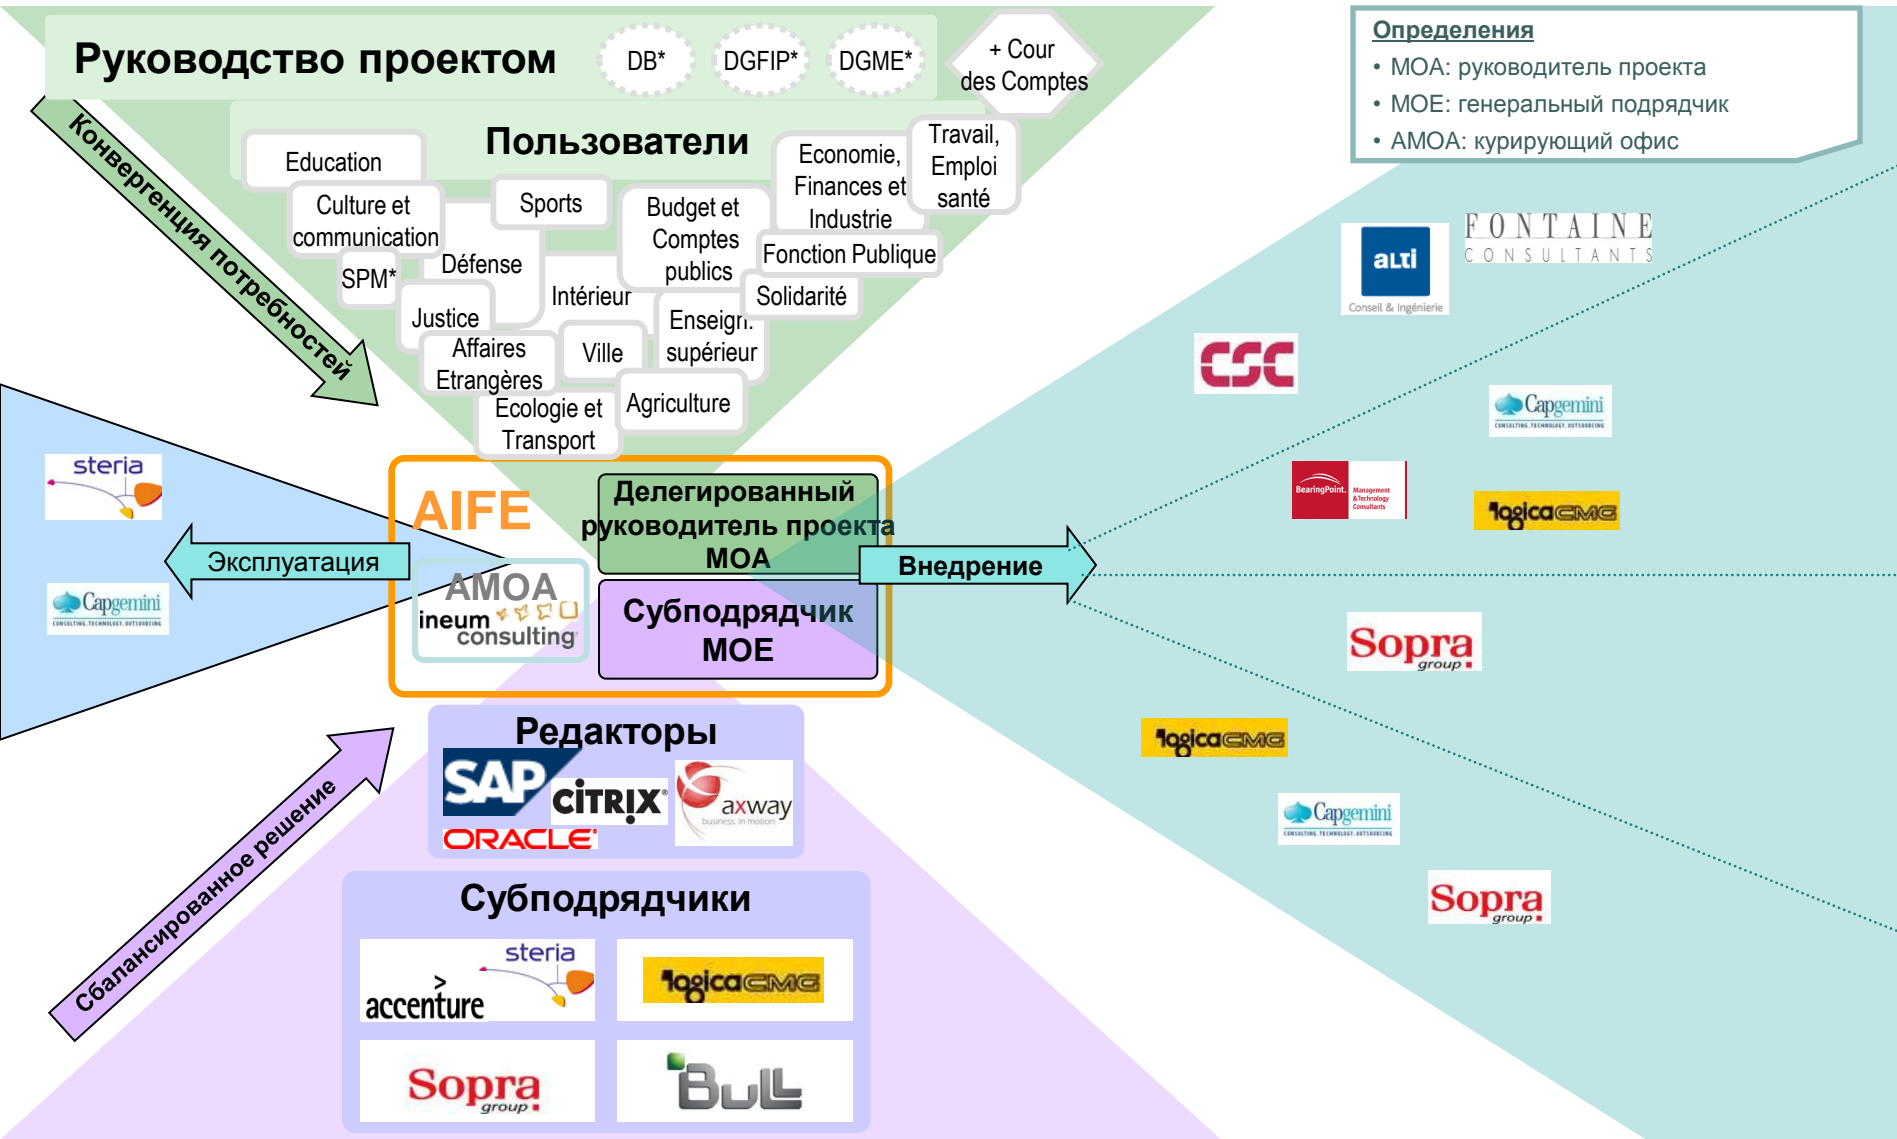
Руководство проектом
DB*
DGFIP*
DGME*
+ Cour des Comptes

Определения
• MOA: руководитель проекта
• MOE: генеральный подрядчик
• AMOA: курирующий офис

Конвергенция потребностей

Пользователи
Education
Culture et communication
Sports
Budget et Comptes publics
Economie, Finances et Industrie
Travail, Emploi santé
SPM*
Défense
Fonction Publique
Intérieur
Solidarité
Justice
Enseign. supérieur
Affaires Etrangères
Ville
Agriculture
Ecologie et Transport

alti
Conseil & Ingénierie
FONTAINE
CONSULTANTS
CSC
Capgemini
BearingPoint. Management & Technology Consultants
logicaCMG

steria
Capgemini
Эксплуатация

AIFE
Делегированный руководитель проекта MOA
AMOA
ineum consulting
Субподрядчик MOE
Внедрение

Sopra group
logicaCMG
Capgemini
Sopra group

Редакторы
SAP
CITRIX
axway
business in motion
ORACLE

Сбалансированное решение

Субподрядчики
steria
accenture
logicaCMG
Sopra group
BULL